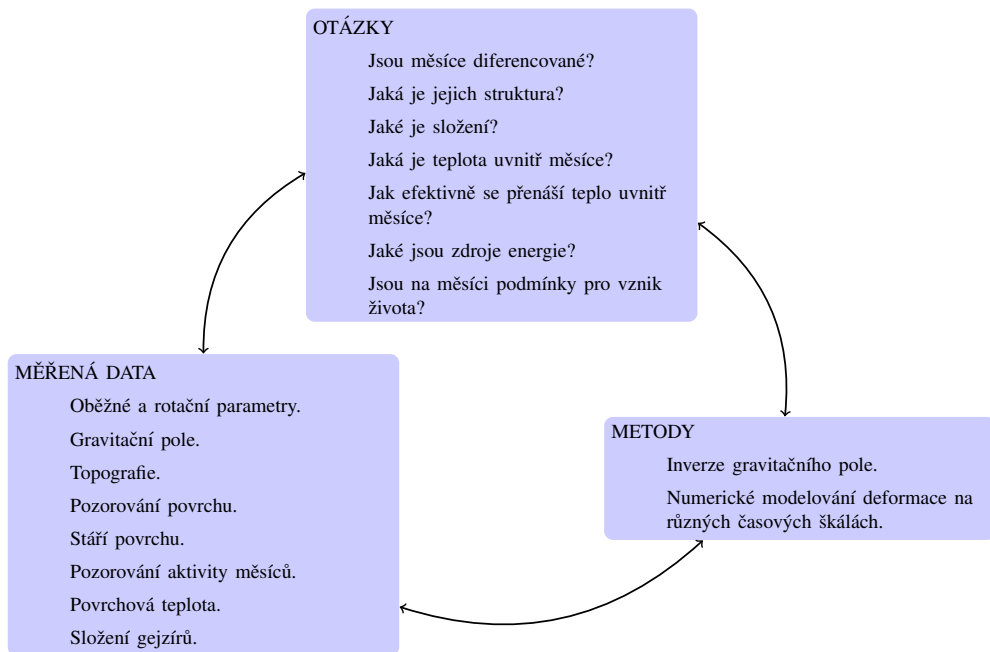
OTÁZKY

Jsou měsíce diferencované?

Jaká je jejich struktura?

Jaké je složení?

Jaká je teplota uvnitř měsíce?

Jak efektivně se přenáší teplo uvnitř měsíce?

Jaké jsou zdroje energie?

Jsou na měsíci podmínky pro vznik života?

MĚŘENÁ DATA

Oběžné a rotační parametry.

Gravitační pole.

Topografie.

Pozorování povrchu.

Stáří povrchu.

Pozorování aktivity měsíců.

Povrchová teplota.

Složení gejzírů.

METODY

Inverze gravitačního pole.

Numerické modelování deformace na různých časových škálách.